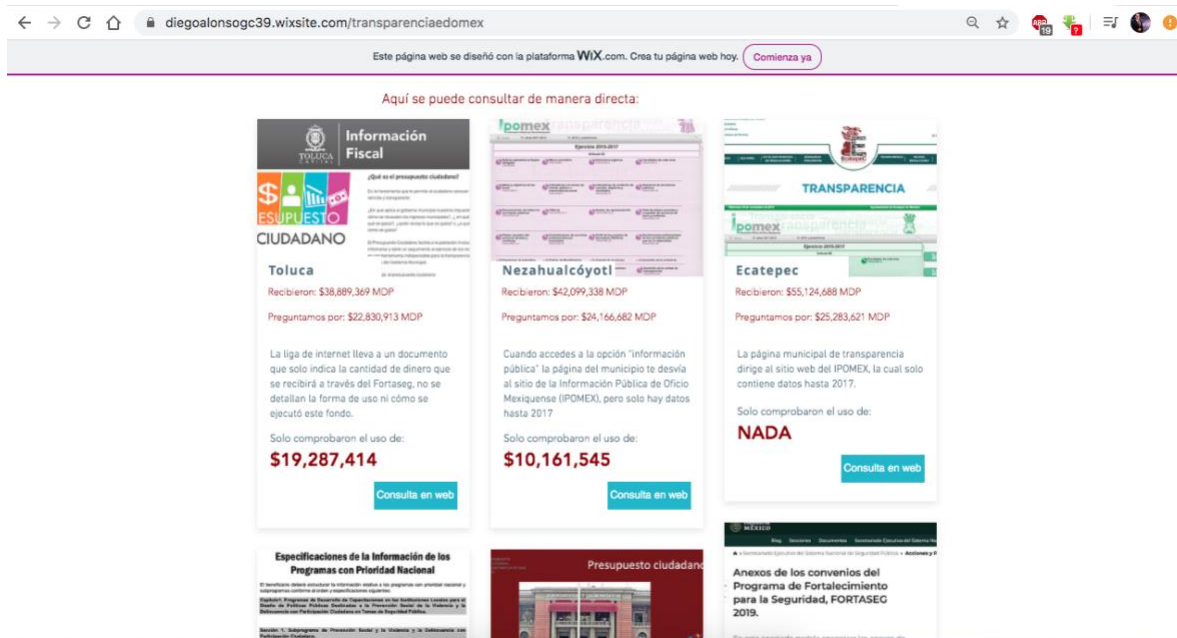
diegoalonsogc39.wixsite.com/transparenciaedomex

Este página web se diseñó con la plataforma WiX.com. Crea tu página web hoy. Comienza ya

Aquí se puede consultar de manera directa:

Información Fiscal
TOLUCA
ESUPUESTO
CIUDADANO

Toluca
Recibieron: $38,889,369 MDP
Preguntamos por: $22,830,913 MDP
La liga de internet lleva a un documento que solo indica la cantidad de dinero que se recibirá a través del Fortaseg, no se detallan la forma de uso ni cómo se ejecutó este fondo.
Solo comprobaron el uso de:
$19,287,414
Consulta en web

ipomex transparencia
Ejercicio 2015-2017

Nezahualcóyotl
Recibieron: $42,099,338 MDP
Preguntamos por: $24,166,682 MDP
Cuando accedes a la opción "información pública" la página del municipio te desvía al sitio de la Información Pública de Oficio Mexiquense (IPOMEX), pero solo hay datos hasta 2017
Solo comprobaron el uso de:
$10,161,545
Consulta en web

TRANSPARENCIA
ipomex transparencia
Ejercicio 2015-2017

Ecatepec
Recibieron: $55,124,688 MDP
Preguntamos por: $25,283,621 MDP
La página municipal de transparencia dirige al sitio web del IPOMEX, la cual solo contiene datos hasta 2017.
Solo comprobaron el uso de:
NADA
Consulta en web

Especificaciones de la Información de los Programas con Prioridad Nacional

Presupuesto ciudadano

MÉXICO
Anexos de los convenios del Programa de Fortalecimiento para la Seguridad, FORTASEG 2019.